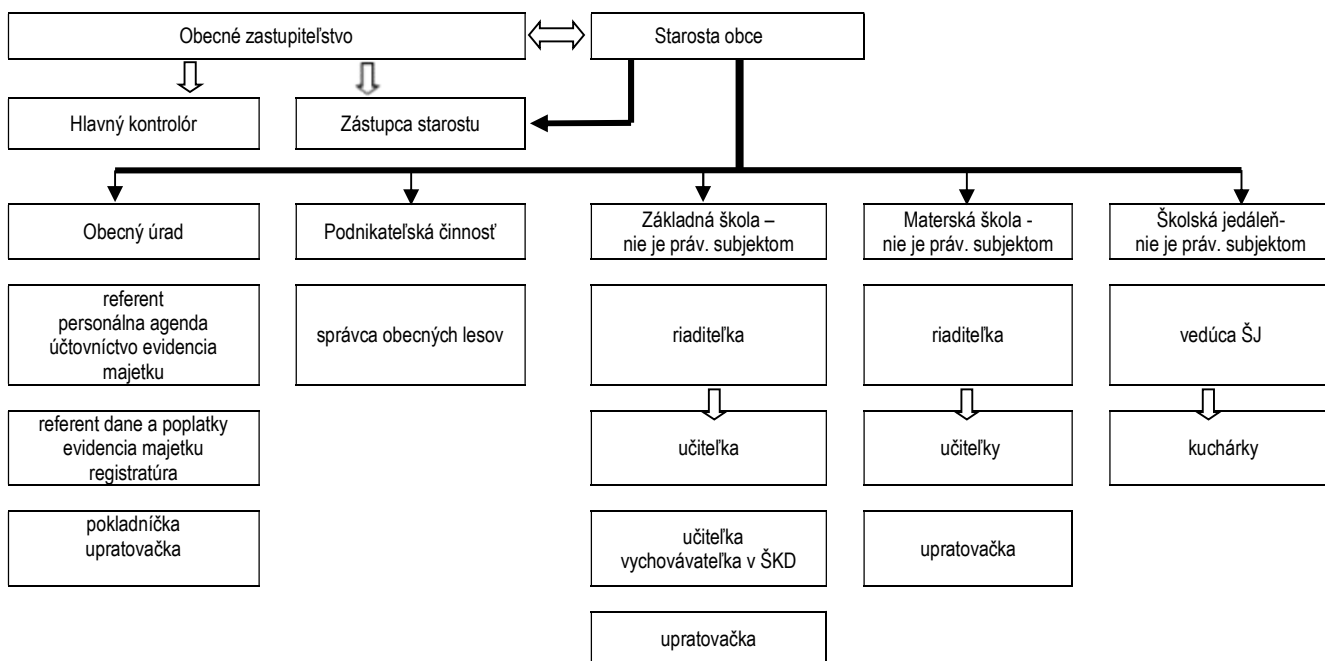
Obecné zastupiteľstvo

Starosta obce

Hlavný kontrolór

Zástupca starostu

Obecný úrad

Podnikateľská činnosť

Základná škola – nie je práv. subjektom

Materská škola - nie je práv. subjektom

Školská jedáleň- nie je práv. subjektom

referent personálna agenda účtovníctvo evidencia majetku

referent dane a poplatky evidencia majetku registratúra

pokladníčka upratovačka

správca obecných lesov

riaditeľka

učiteľka

učiteľka vychovávateľka v ŠKD

upratovačka

riaditeľka

učiteľky

upratovačka

vedúca ŠJ

kuchárky